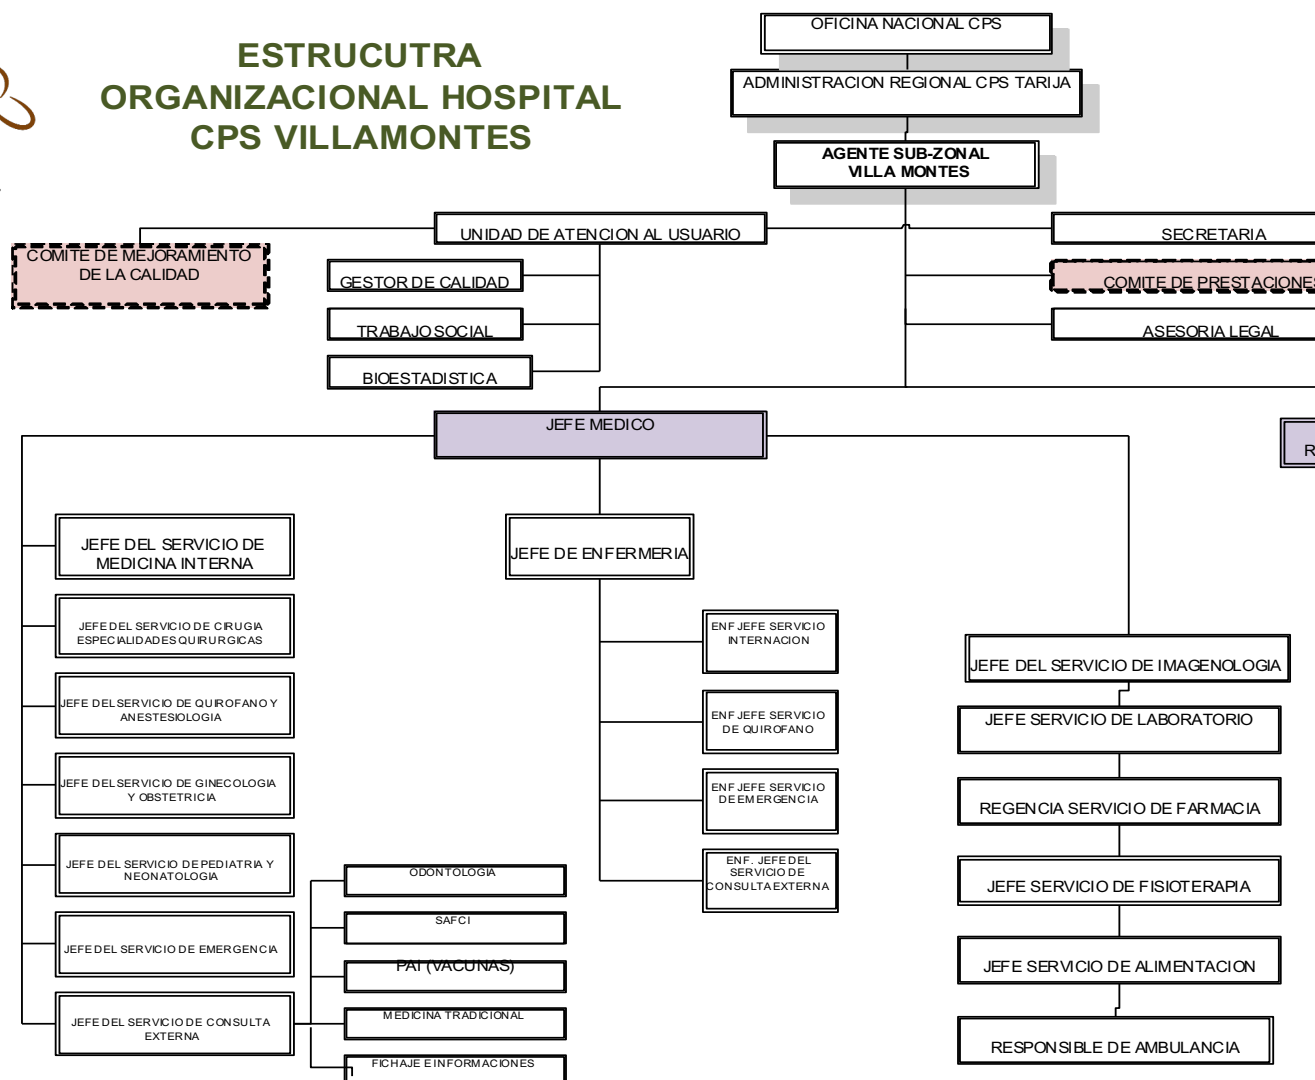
ESTRUCUTRA ORGANIZACIONAL HOSPITAL CPS VILLAMONTES

OFICINA NACIONAL CPS

ADMINISTRACION REGIONAL CPS TARIJA

AGENTE SUB-ZONAL VILLA MONTES

UNIDAD DE ATENCION AL USUARIO

COMITE DE MEJORAMIENTO DE LA CALIDAD

GESTOR DE CALIDAD

TRABAJO SOCIAL

BIOESTADISTICA

SECRETARIA

COMITE DE PRESTACIONES

ASESORIA LEGAL

JEFE MEDICO

R

JEFE DEL SERVICIO DE MEDICINA INTERNA

JEFE DEL SERVICIO DE CIRUGIA ESPECIALIDADES QUIRURGICAS

JEFE DEL SERVICIO DE QUIROFANO Y ANESTESIOLOGIA

JEFE DEL SERVICIO DE GINECOLOGIA Y OBSTETRICIA

JEFE DEL SERVICIO DE PEDIATRIA Y NEONATOLOGIA

JEFE DEL SERVICIO DE EMERGENCIA

JEFE DEL SERVICIO DE CONSULTA EXTERNA

JEFE DE ENFERMERIA

ENF JEFE SERVICIO INTERNACION

ENF JEFE SERVICIO DE QUIROFANO

ENF JEFE SERVICIO DE EMERGENCIA

ENF. JEFE DEL SERVICIO DE CONSULTA EXTERNA

ODONTOLOGIA

SAFCI

PAI (VACUNAS)

MEDICINA TRADICIONAL

FICHAJE E INFORMACIONES

JEFE DEL SERVICIO DE IMAGENOLOGIA

JEFE SERVICIO DE LABORATORIO

REGENCIA SERVICIO DE FARMACIA

JEFE SERVICIO DE FISIOTERAPIA

JEFE SERVICIO DE ALIMENTACION

RESPONSIBLE DE AMBULANCIA